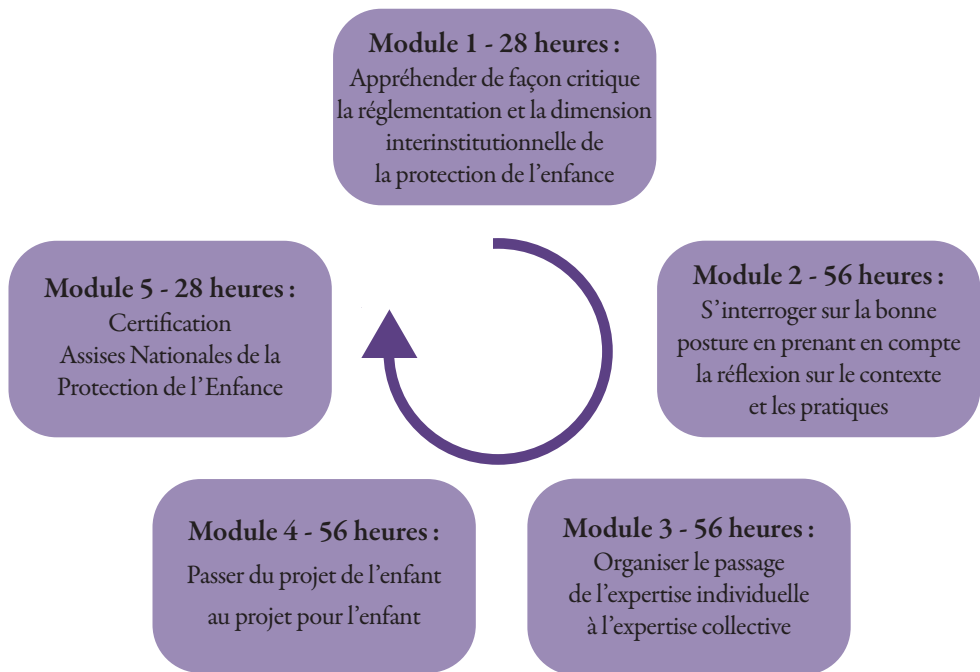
Module 1 - 28 heures :
Appréhender de façon critique la réglementation et la dimension interinstitutionnelle de la protection de l'enfance

Module 2 - 56 heures :
S'interroger sur la bonne posture en prenant en compte la réflexion sur le contexte et les pratiques

Module 3 - 56 heures :
Organiser le passage de l'expertise individuelle à l'expertise collective

Module 4 - 56 heures :
Passer du projet de l'enfant au projet pour l'enfant

Module 5 - 28 heures :
Certification
Assises Nationales de la Protection de l'Enfance